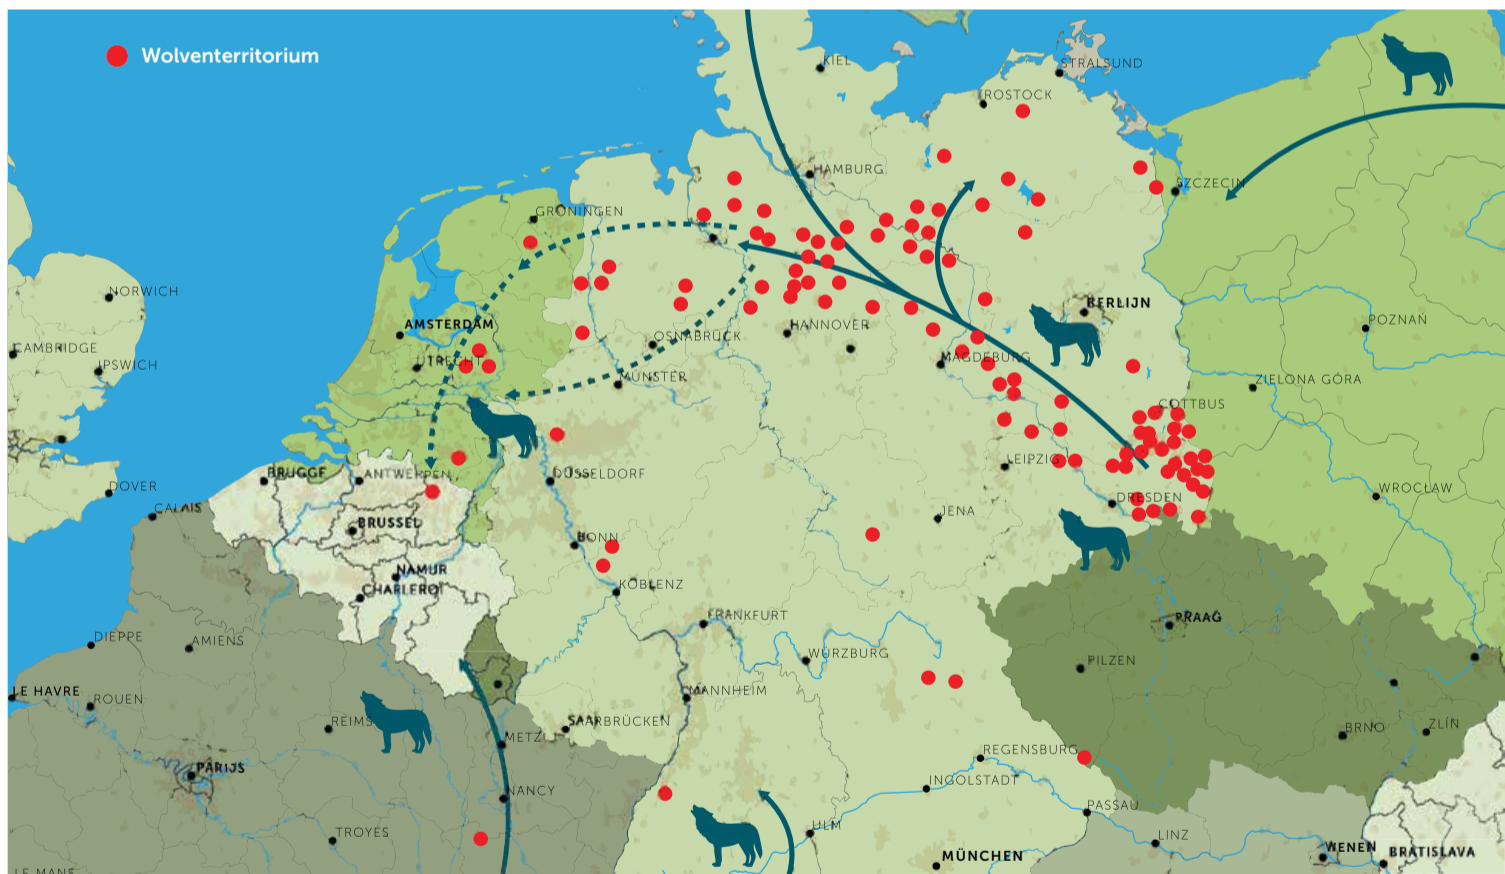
Wolventerritorium

KIEL
STRALSUND
ROSTOCK
HAMBURG
SZCZECIN
GRONINGEN
NORWICH
AMSTERDAM
OSNABRÜCK
HANNOVER
BERLIJN
POZNAN
CAMBRIDGE
IPSWICH
UTRECHT
MÜNSTER
MAGDEBURG
ZIELONA GÓRA
COTTBUS
BRUGGE
ANTWERPEN
DÜSSELDORF
LEIPZIG
DOVER
CALAIS
BRUSSEL
DRESDEN
WROCLAW
JENA
BONN
NAMUR
CHARLEROI
KOBLENZ
PRAAG
FRANKFURT
DIEPPE
AMIENS
WÜRZBURG
PILZEN
LE HAVRE
ROUEN
MANNHEIM
REIMS
SAARBRÜCKEN
METZ
BRNO
ZLÍN
PARIJS
REGENSBURG
INGOLSTADT
NANCY
PASSAU
ULM
TROYES
LINZ
WENEN
BRATISLAVA
MÜNCHEN
LE MANS